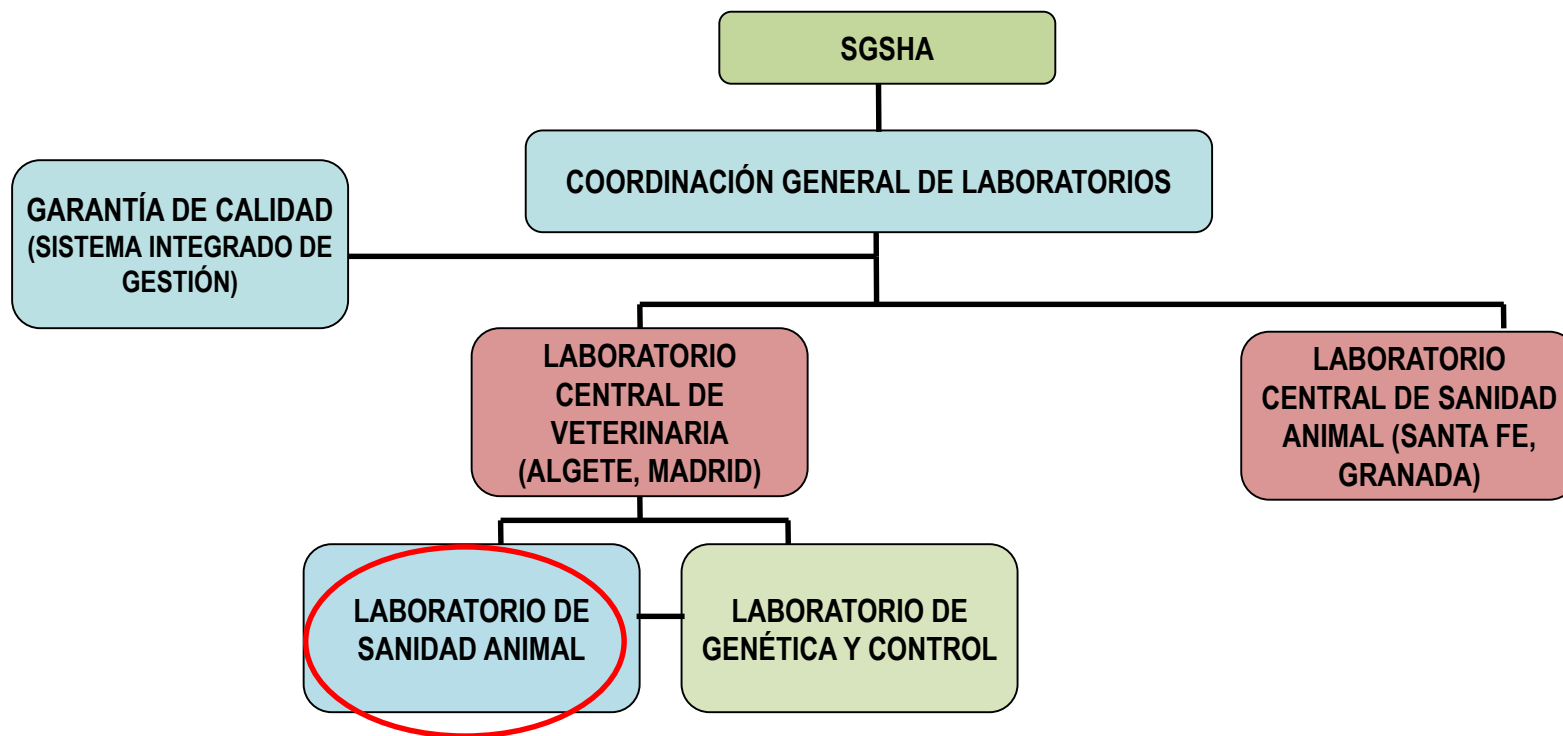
SGSHA

COORDINACIÓN GENERAL DE LABORATORIOS

GARANTÍA DE CALIDAD (SISTEMA INTEGRADO DE GESTIÓN)

LABORATORIO CENTRAL DE VETERINARIA (ALGETE, MADRID)

LABORATORIO CENTRAL DE SANIDAD ANIMAL (SANTA FE, GRANADA)

LABORATORIO DE SANIDAD ANIMAL

LABORATORIO DE GENÉTICA Y CONTROL